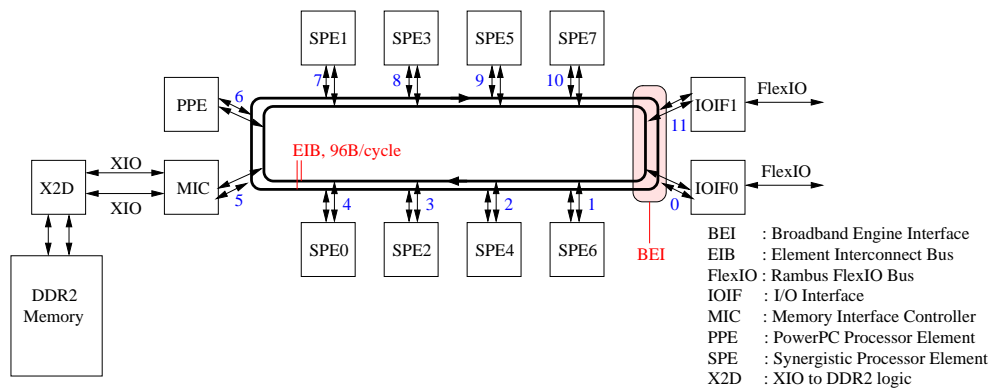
SPE1
SPE3
SPE5
SPE7
7
8
9
10
PPE
6
IOIF1
FlexIO
11
EIB, 96B/cycle
X2D
XIO
MIC
XIO
5
IOIF0
FlexIO
0
4
3
2
1
SPE0
SPE2
SPE4
SPE6
BEI
DDR2 Memory

BEI : Broadband Engine Interface
EIB : Element Interconnect Bus
FlexIO : Rambus FlexIO Bus
IOIF : I/O Interface
MIC : Memory Interface Controller
PPE : PowerPC Processor Element
SPE : Synergistic Processor Element
X2D : XIO to DDR2 logic